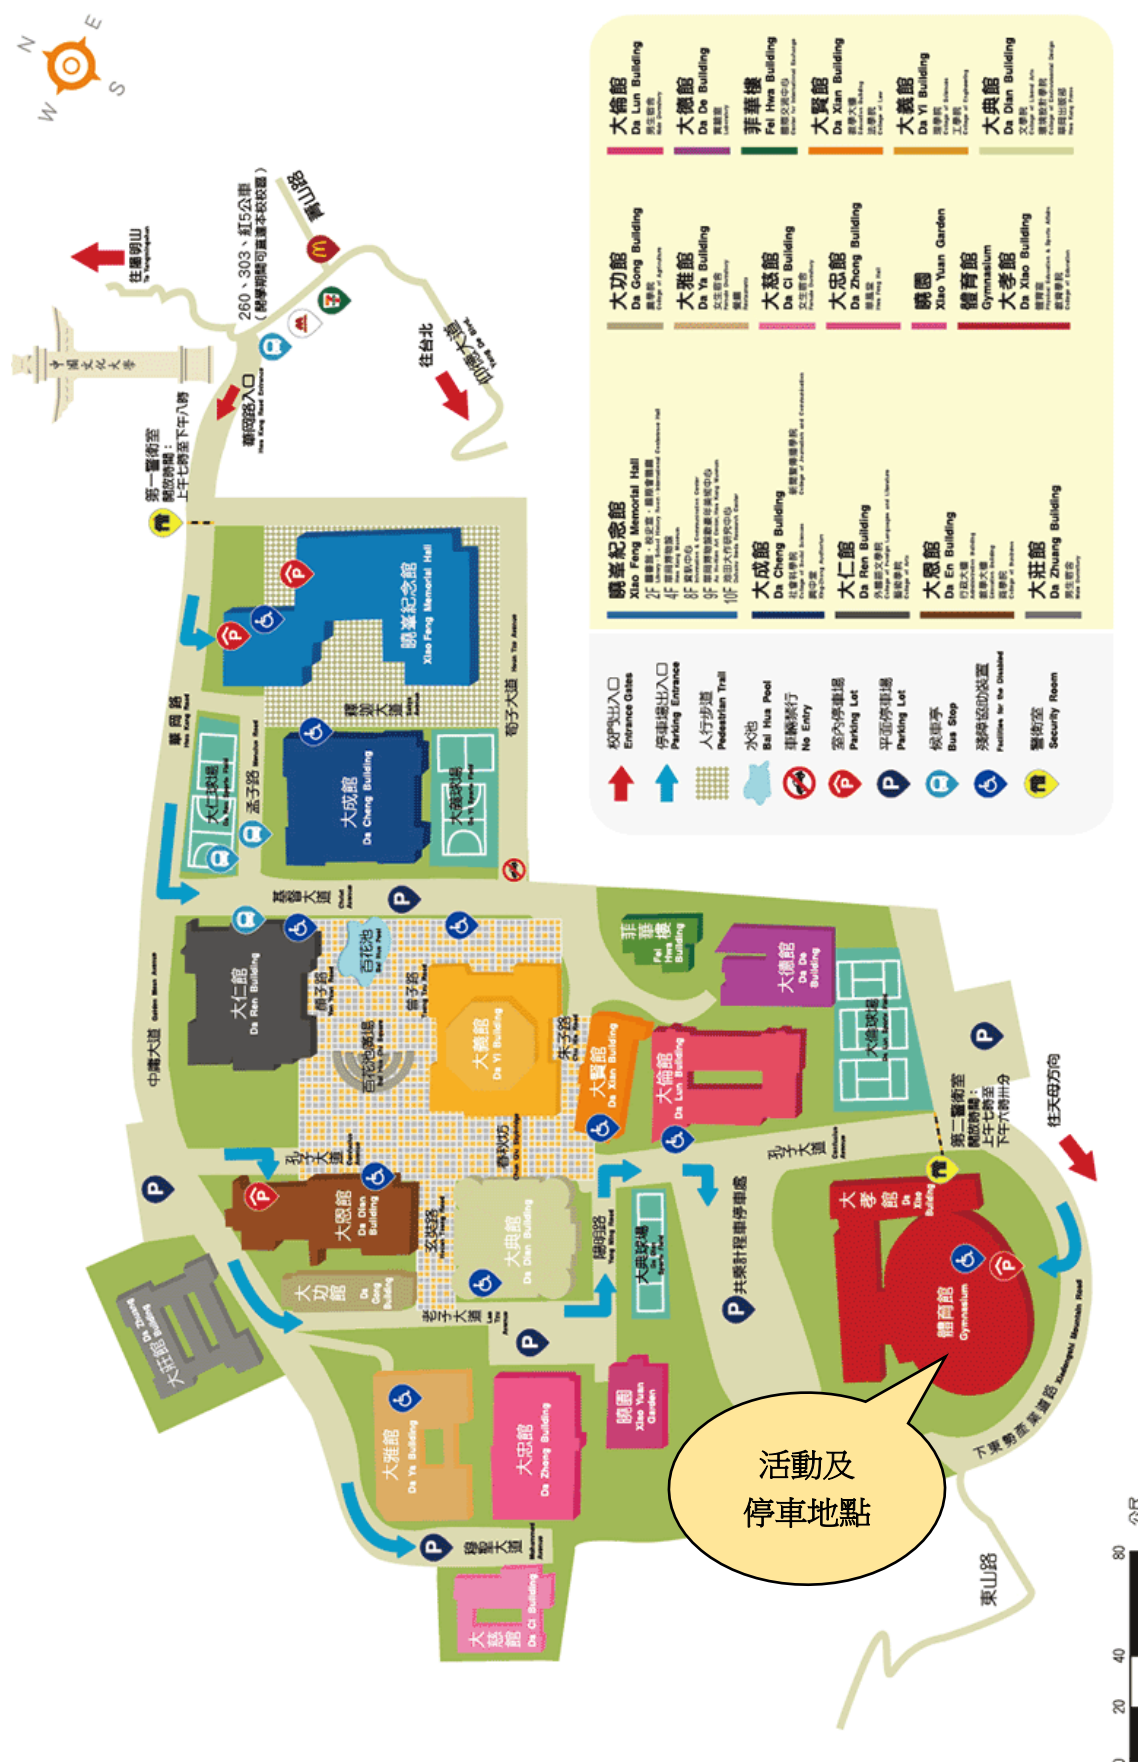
N
E
S
W

往陽明山
To Yangmingshan

260、303、紅5公車
(開學期間可直達本校校園)

仰德大道

往台北

華岡路入口
Hwa Kang Road Entrance

第一警衛室
開放時間：
上午七時至下午八時

曉峯紀念館
Xiao Feng Memorial Hall

華岡路
Hwa Kang Road

孟子路
Mencius Road

大成館
Da Cheng Building

大成球場
Da Cheng Sports Field

大雅球場

曉峯大道
Xiao Feng Avenue

雨子大道

基督大道
Christ Avenue

大仁館
Da Ren Building

百花池
Bai Hua Pool

荀子路

曾子路

百花池廣場

大義館
Da Yi Building

朱子路

菲華樓
Fei Hwa Building

大德館
Da De Building

大德球場

大賢館
Da Xian Building

大倫館
Da Lun Building

中華大道
Chinese Avenue

春秋坊

孔子大道
Confucius Avenue

第二警衛室
開放時間：
上午七時至下午六時分

往天母方向

大恩館
Da Oien Building

文德路

大功館
Da Gong Building

大典館
Da Dian Building

陽明路
Yang Ming Road

大典球場

共乘計程車停車處

大孝館
Da Xiao Building

體育館
Gymnasium

老子大道
Lao Tze Avenue

大莊館
Da Zhuang Building

大雅館
Da Ya Building

大忠館
Da Zhong Building

曉園
Xiao Yuan Garden

下東勢產業道路
Xiadongshi Mountain Road

墨翟大道

大慈館
Da Ci Building

東山路

活動及
停車地點

校門出入口
Entrance Gates

停車場出入口
Parking Entrance

人行步道
Pedestrian Trail

水池
Bai Hua Pool

車輛禁行
No Entry

室內停車場
Parking Lot

平面停車場
Parking Lot

候車亭
Bus Stop

殘障協助設置
Facilities for the Disabled

警衛室
Security Room

曉峯紀念館
Xiao Feng Memorial Hall

大成館
Da Cheng Building

大仁館
Da Ren Building

大恩館
Da En Building

大莊館
Da Zhuang Building

大功館
Da Gong Building

大雅館
Da Ya Building

大慈館
Da Ci Building

大忠館
Da Zhong Building

曉園
Xiao Yuan Garden

體育館
Gymnasium

大孝館
Da Xiao Building

大倫館
Da Lun Building

大德館
Da De Building

菲華樓
Fei Hwa Building

大賢館
Da Xian Building

大義館
Da Yi Building

大典館
Da Dian Building

80
40
20